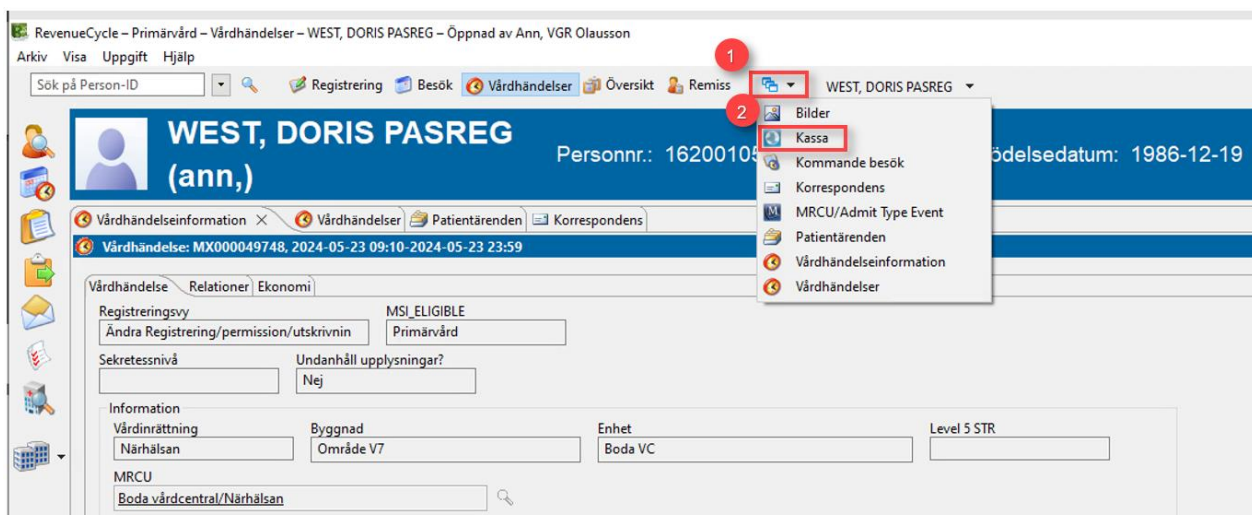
RevenueCycle – Primärvård – Vårdhändelser – WEST, DORIS PASREG – Öppnad av Ann, VGR Olausson

Arkiv Visa Uppgift Hjälp

Sök på Person-ID

Registrering Besök Vårdhändelser Översikt Remiss

1

WEST, DORIS PASREG

2

Bilder
Kassa
Kommande besök
Korrespondens
MRCU/Admit Type Event
Patientärenden
Vårdhändelseinformation
Vårdhändelser

WEST, DORIS PASREG
(ann,)

Personnr.: 16200105

ödelsedatum: 1986-12-19

Vårdhändelseinformation Vårdhändelser Patientärenden Korrespondens

Vårdhändelse: MX000049748, 2024-05-23 09:10-2024-05-23 23:59

Vårdhändelse Relationer Ekonomi

Registreringsvy
Ändra Registrering/permission/utskrivnin

MSI_ELIGIBLE
Primärvård

Sekretessnivå

Undanhåll upplysningar?
Nej

Information

Vårdinrättning
Närhälsan

Byggnad
Område V7

Enhet
Boda VC

Level 5 STR

MRCU
Boda vårdcentral/Närhälsan